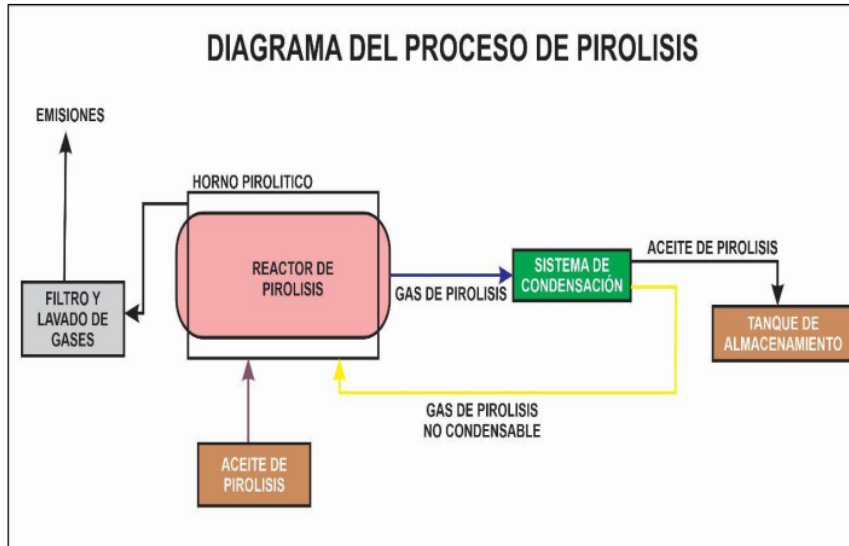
DIAGRAMA DEL PROCESO DE PIROLISIS

EMISIONES

HORNO PIROLITICO

REACTOR DE PIROLISIS

FILTRO Y LAVADO DE GASES

GAS DE PIROLISIS

SISTEMA DE CONDENSACIÓN

ACEITE DE PIROLISIS

TANQUE DE ALMACENAMIENTO

GAS DE PIROLISIS NO CONDENSABLE

ACEITE DE PIROLISIS